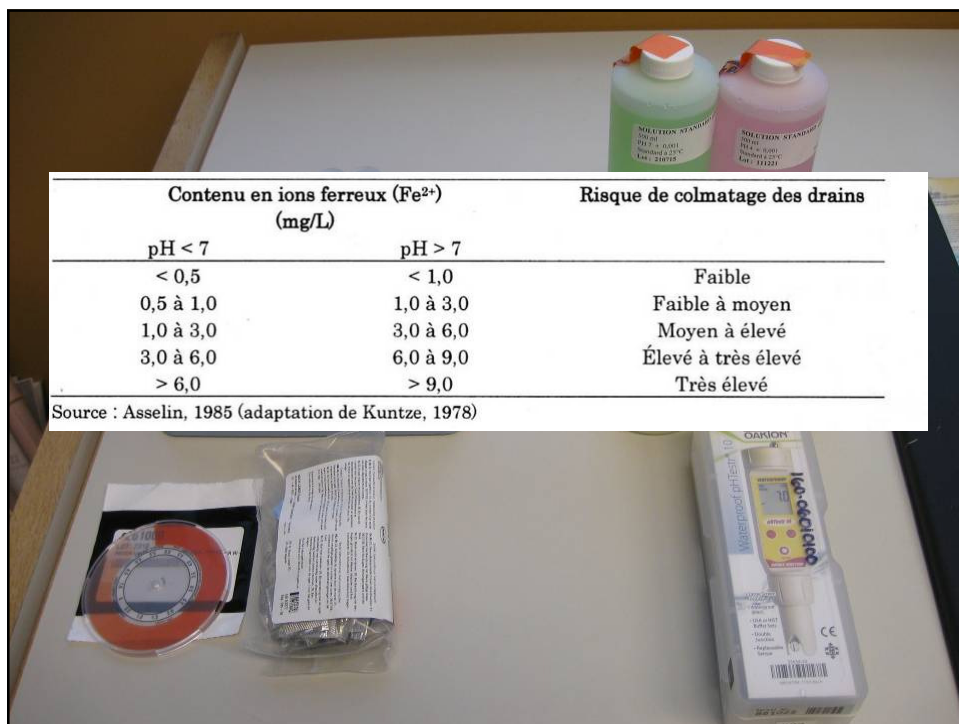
SOLUTION STANDARD

SOLUTION STANDARD

| Contenu en ions ferreux ($Fe^{2+}$) (mg/L) | | Risque de colmatage des drains |
|---|---|---|
| pH < 7 | pH > 7 | |
| < 0,5 | < 1,0 | Faible |
| 0,5 à 1,0 | 1,0 à 3,0 | Faible à moyen |
| 1,0 à 3,0 | 3,0 à 6,0 | Moyen à élevé |
| 3,0 à 6,0 | 6,0 à 9,0 | Élevé à très élevé |
| > 6,0 | > 9,0 | Très élevé |

Source : Asselin, 1985 (adaptation de Kuntze, 1978)

OAKTON

Waterproof pHTestr 10

CE